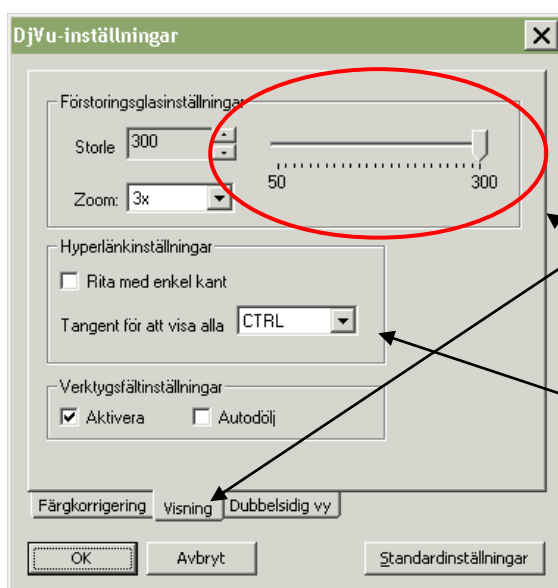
DjVu-inställningar

Förstoringsglasinställningar

Storle 300

50 300

Zoom: 3x

Hyperlänkinställningar

Rita med enkel kant

Tangent för att visa alla CTRL

Verktygsfältinställningar

Aktivera Autodölj

Färgkorrigering Visning Dubbelsidig vy

OK Avbryt Standardinställningar